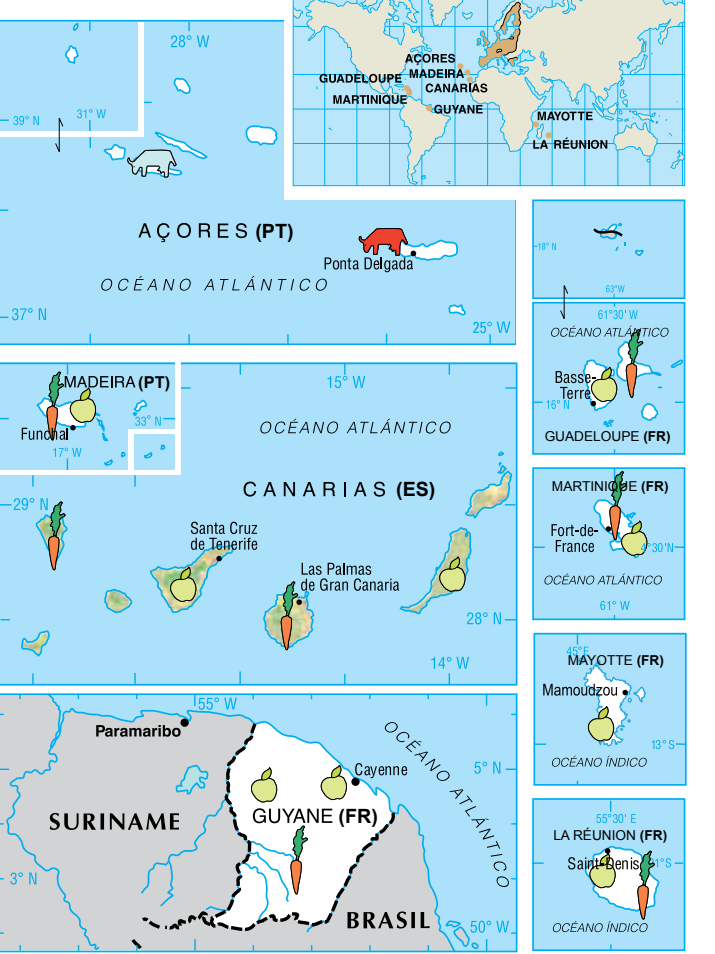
28° W
39° N
31° W
GUADELOUPE
AÇORES
MADEIRA
CANARIAS
MARTINIQUE
GUYANE
MAYOTTE
LA RÉUNION
AÇORES (PT)
Ponta Delgada
OCÉANO ATLÁNTICO
37° N
25° W
18° N
63°W
61°30' W
OCÉANO ATLÁNTICO
Basse-Terre
16° N
GUADELOUPE (FR)
MADEIRA (PT)
Funchal
17° W
33° N
15° W
OCÉANO ATLÁNTICO
CANARIAS (ES)
29° N
Santa Cruz de Tenerife
Las Palmas de Gran Canaria
28° N
14° W
MARTINIQUE (FR)
Fort-de-France
30' N
OCÉANO ATLÁNTICO
61° W
45° E
MAYOTTE (FR)
Mamoudzou
13° S
OCÉANO ÍNDICO
55° W
Paramaribo
Cayenne
OCÉANO ATLÁNTICO
5° N
SURINAME
GUYANE (FR)
3° N
BRASIL
50° W
55°30' E
LA RÉUNION (FR)
Saint-Denis
21° S
OCÉANO ÍNDICO